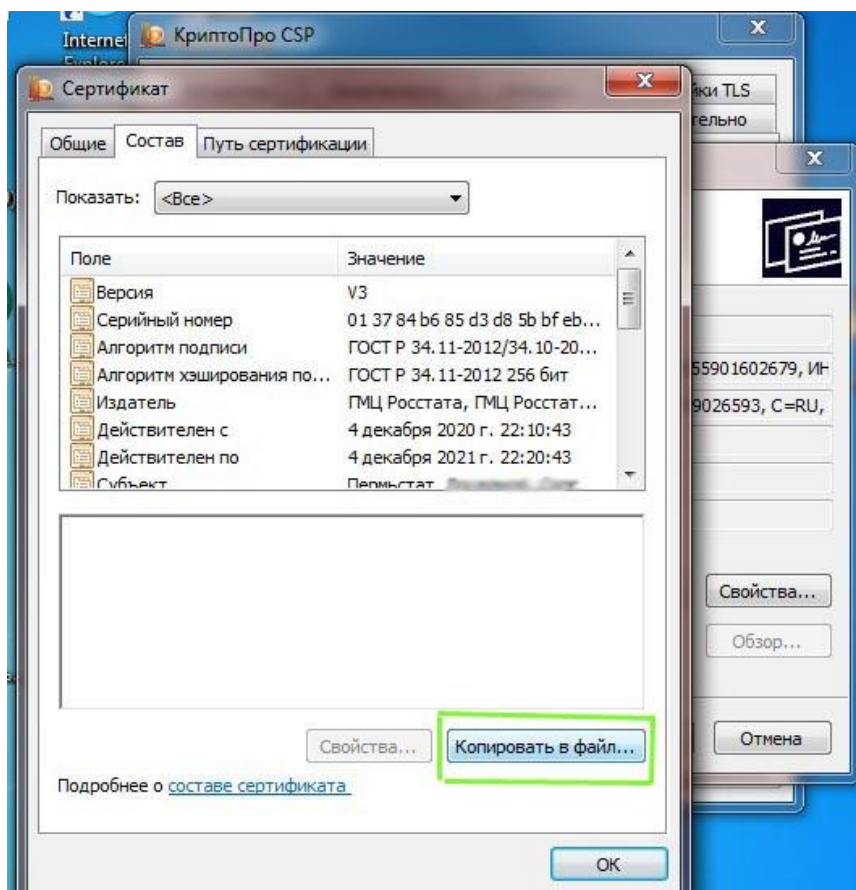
Internet Explorer
КриптоПро CSP
Сертификат
йки TLS
тельно
Общие Состав Путь сертификации
Показать: <Все>
| Поле | Значение |
|---|---|
| Версия | V3 |
| Серийный номер | 01 37 84 b6 85 d3 d8 5b bf eb... |
| Алгоритм подписи | ГОСТ Р 34.11-2012/34.10-20... |
| Алгоритм хэширования по... | ГОСТ Р 34.11-2012 256 бит |
| Издатель | ГМЦ Росстата, ГМЦ Росстат... |
| Действителен с | 4 декабря 2020 г. 22:10:43 |
| Действителен по | 4 декабря 2021 г. 22:20:43 |
| Субъект | Пермьстат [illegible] |
55901602679, ИН
9026593, C=RU,
Свойства...
Обзор...
Свойства...
Копировать в файл...
Отмена
Подробнее о составе сертификата
OK